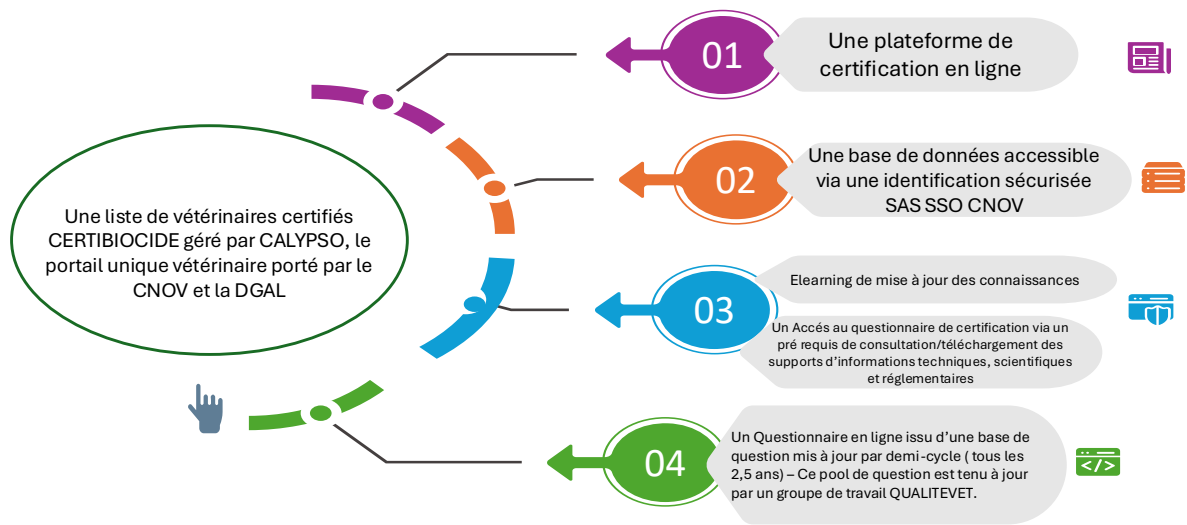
Une liste de vétérinaires certifiés CERTIBIOCIDE géré par CALYPSO, le portail unique vétérinaire porté par le CNOV et la DGAL

01

Une plateforme de certification en ligne

02

Une base de données accessible via une identification sécurisée SAS SSO CNOV

03

Elearning de mise à jour des connaissances

Un Accès au questionnaire de certification via un pré requis de consultation/téléchargement des supports d'informations techniques, scientifiques et réglementaires

04

Un Questionnaire en ligne issu d'une base de question mis à jour par demi-cycle ( tous les 2,5 ans) – Ce pool de question est tenu à jour par un groupe de travail QUALITEVET.

</>